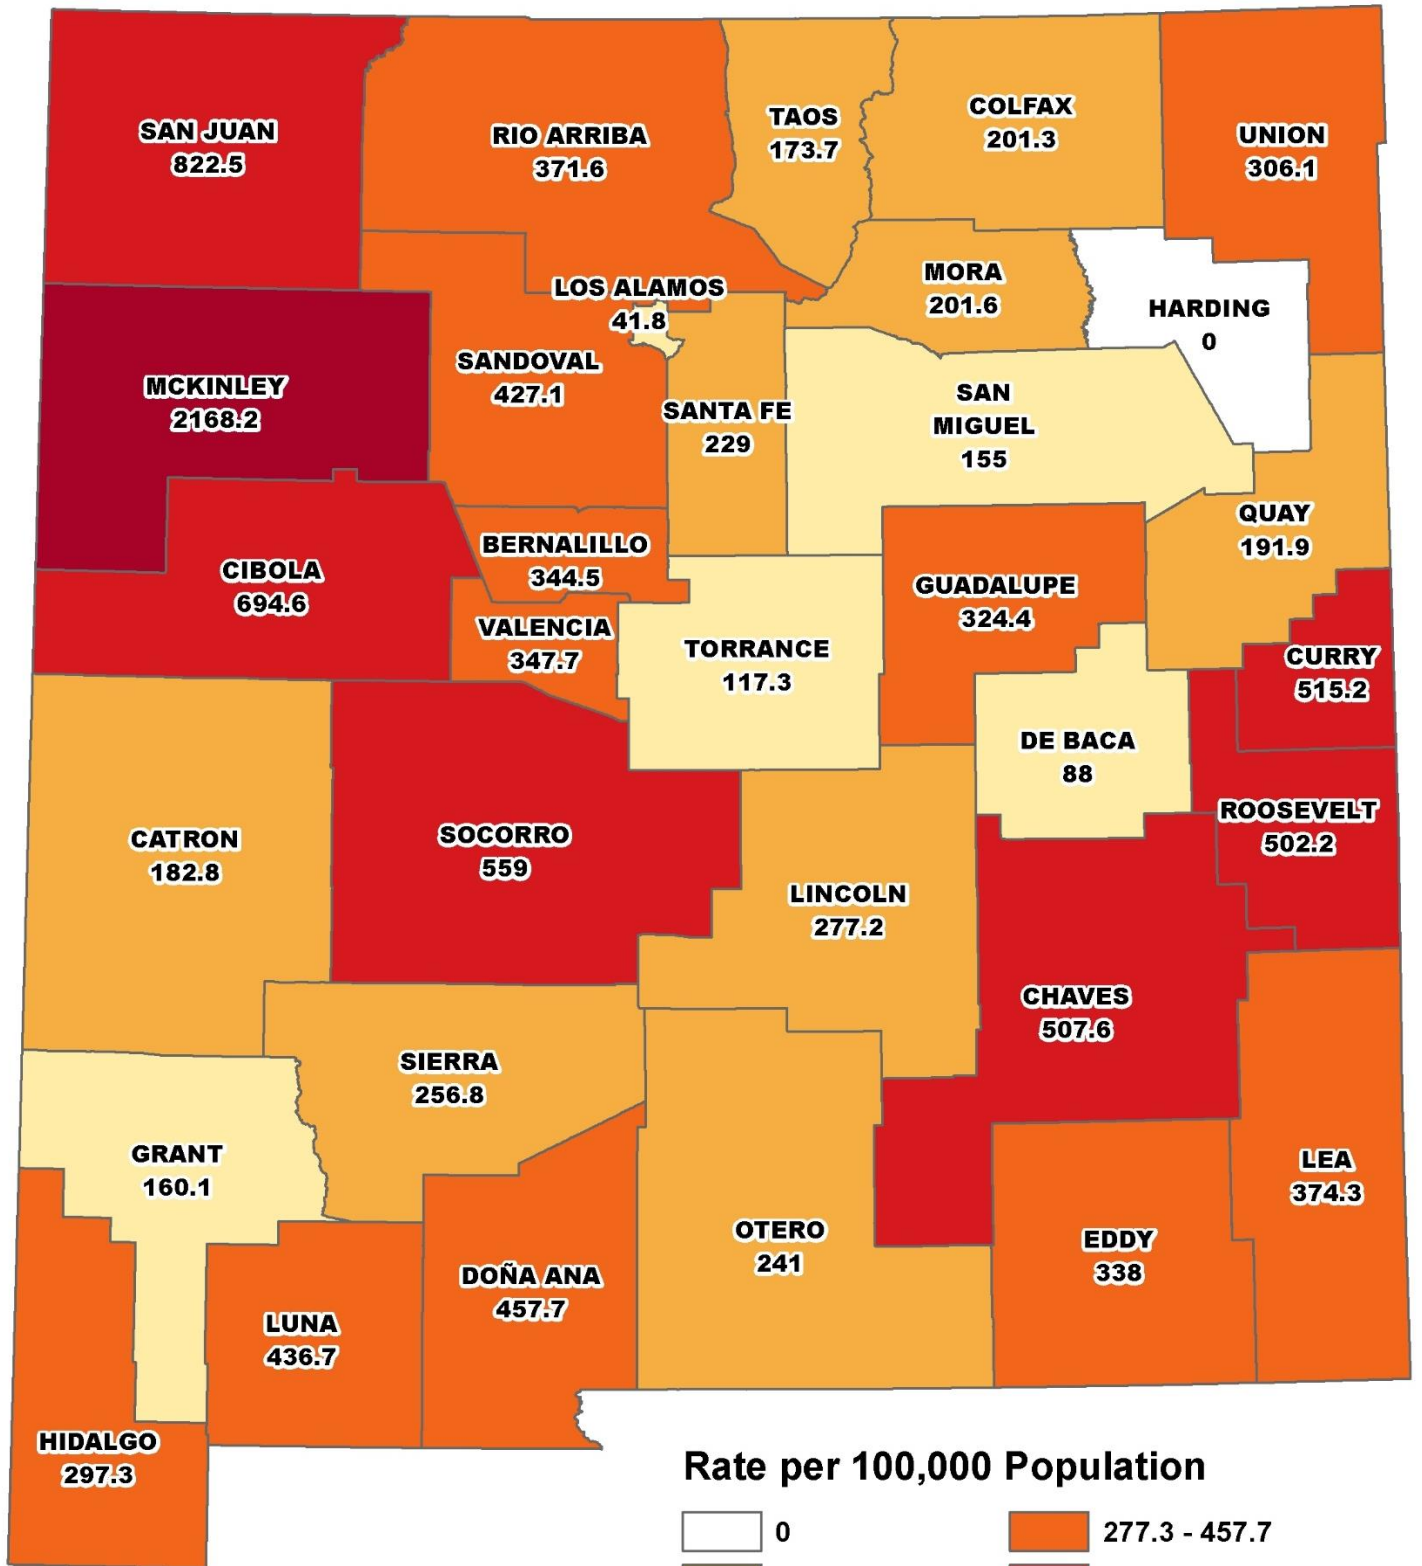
SAN JUAN
822.5

RIO ARRIBA
371.6

TAOS
173.7

COLFAX
201.3

UNION
306.1

LOS ALAMOS
41.8

MORA
201.6

HARDING
0

MCKINLEY
2168.2

SANDOVAL
427.1

SANTA FE
229

SAN
MIGUEL
155

QUAY
191.9

CIBOLA
694.6

BERNALILLO
344.5

VALENCIA
347.7

TORRANCE
117.3

GUADALUPE
324.4

CURRY
515.2

DE BACA
88

ROOSEVELT
502.2

CATRON
182.8

SOCORRO
559

LINCOLN
277.2

CHAVES
507.6

SIERRA
256.8

GRANT
160.1

LEA
374.3

OTERO
241

EDDY
338

DOÑA ANA
457.7

LUNA
436.7

HIDALGO
297.3

Rate per 100,000 Population

0

277.3 - 457.7